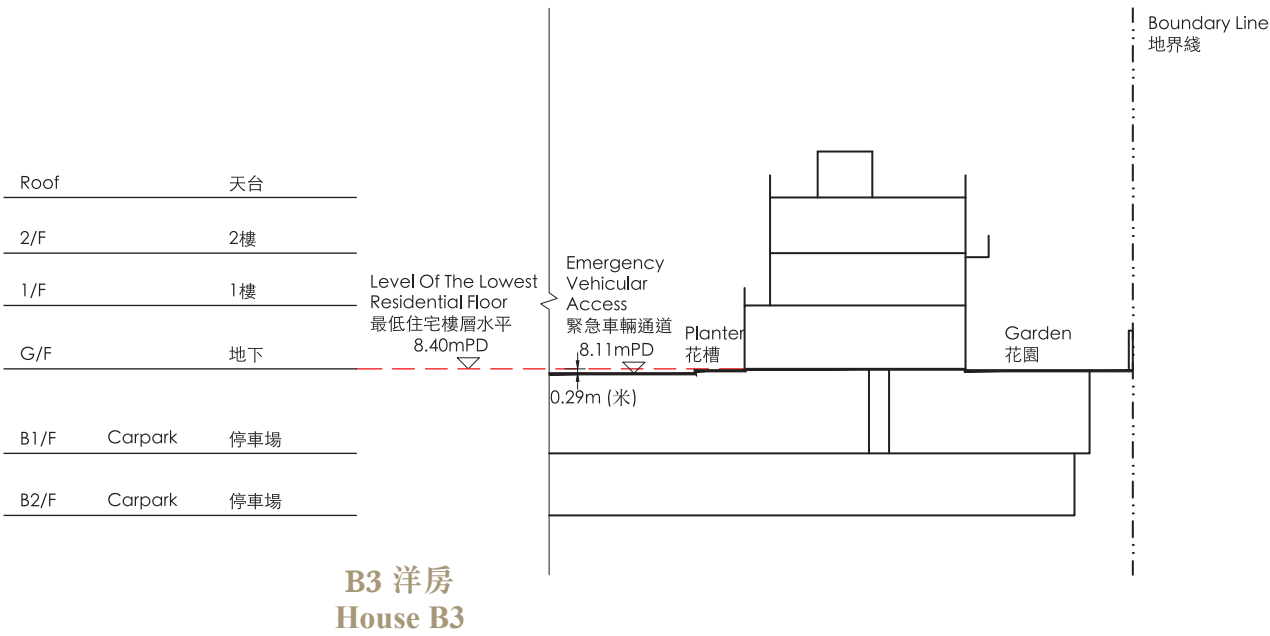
Boundary Line
地界綫

Roof 天台
2/F 2樓
1/F 1樓
G/F 地下
B1/F Carpark 停車場
B2/F Carpark 停車場

Level Of The Lowest Residential Floor
最低住宅樓層水平
8.40mPD

Emergency Vehicular Access
緊急車輛通道
8.11mPD

0.29m (米)

Planter
花槽

Garden
花園

B3 洋房
House B3